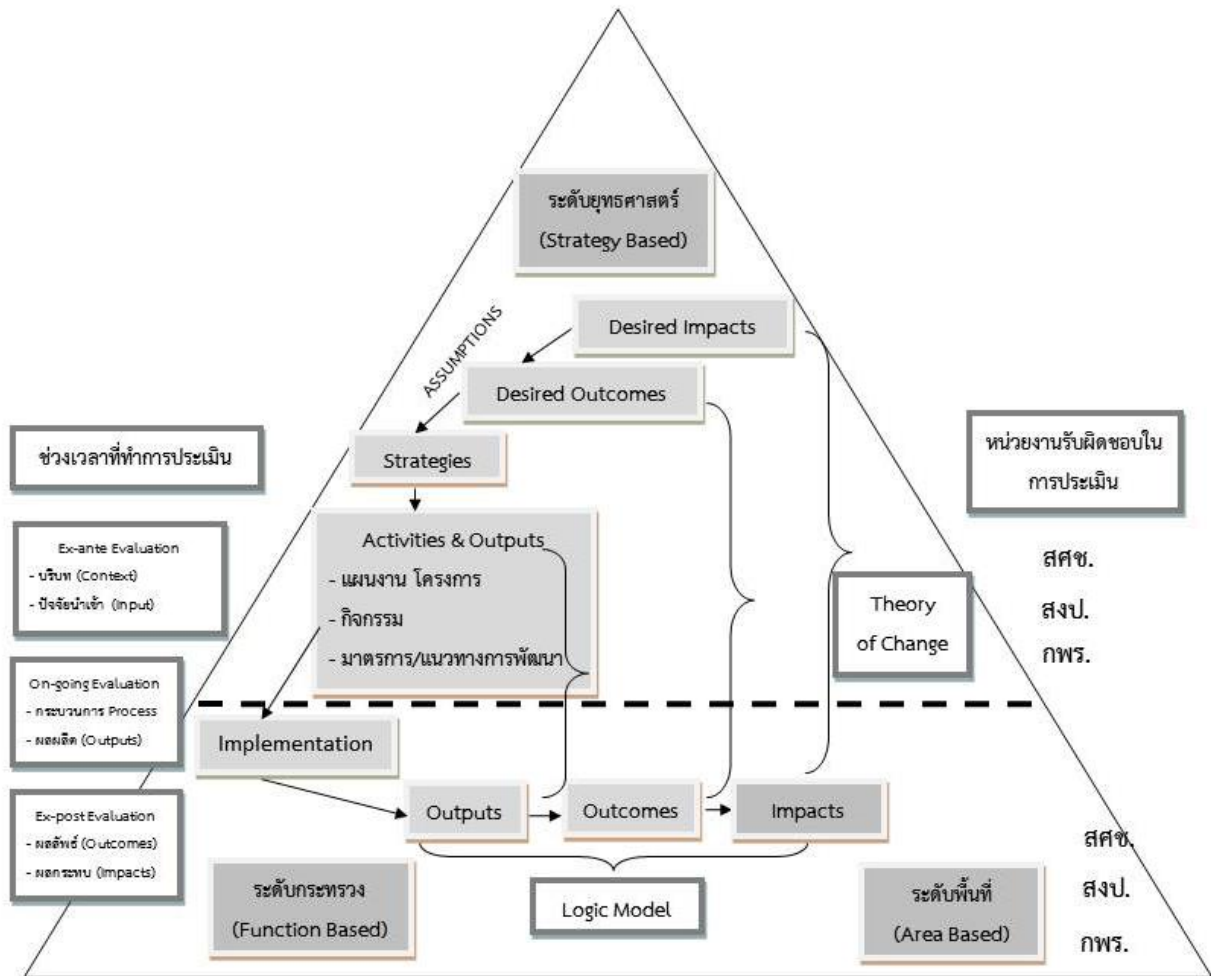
ระดับยุทธศาสตร์
(Strategy Based)

ASSUMPTIONS

Desired Impacts

Desired Outcomes

ช่วงเวลาที่ทำการประเมิน

Strategies

หน่วยงานรับผิดชอบในการประเมิน

Ex-ante Evaluation
- บริบท (Context)
- ปัจจัยนำเข้า (Input)

Activities & Outputs
- แผนงาน โครงการ
- กิจกรรม
- มาตรการ/แนวทางการพัฒนา

Theory of Change

สศช.
สงป.
กพร.

On-going Evaluation
- กระบวนการ Process
- ผลผลิต (Outputs)

Implementation

Ex-post Evaluation
- ผลลัพธ์ (Outcomes)
- ผลกระทบ (Impacts)

Outputs

Outcomes

Impacts

ระดับกระทรวง
(Function Based)

Logic Model

ระดับพื้นที่
(Area Based)

สศช.
สงป.
กพร.